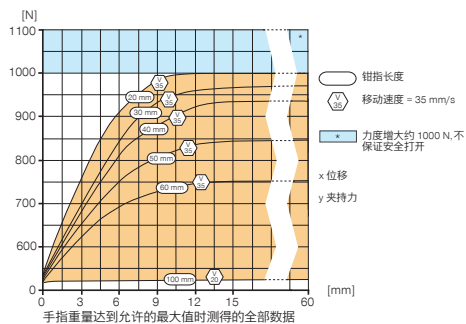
[N]
1100
1000
900
800
700
600
500
400
300
200
100
0
0 3 6 9 12 15 60 [mm]
*
20 mm V 35
V 35
30 mm
V 35
40 mm
50 mm V 35
60 mm V 35
100 mm V 20
钳指长度
V 35 移动速度 = 35 mm/s
* 力度增大约 1000 N，不保证安全打开
x 位移
y 夹持力
手指重量达到允许的最大值时测得的全部数据